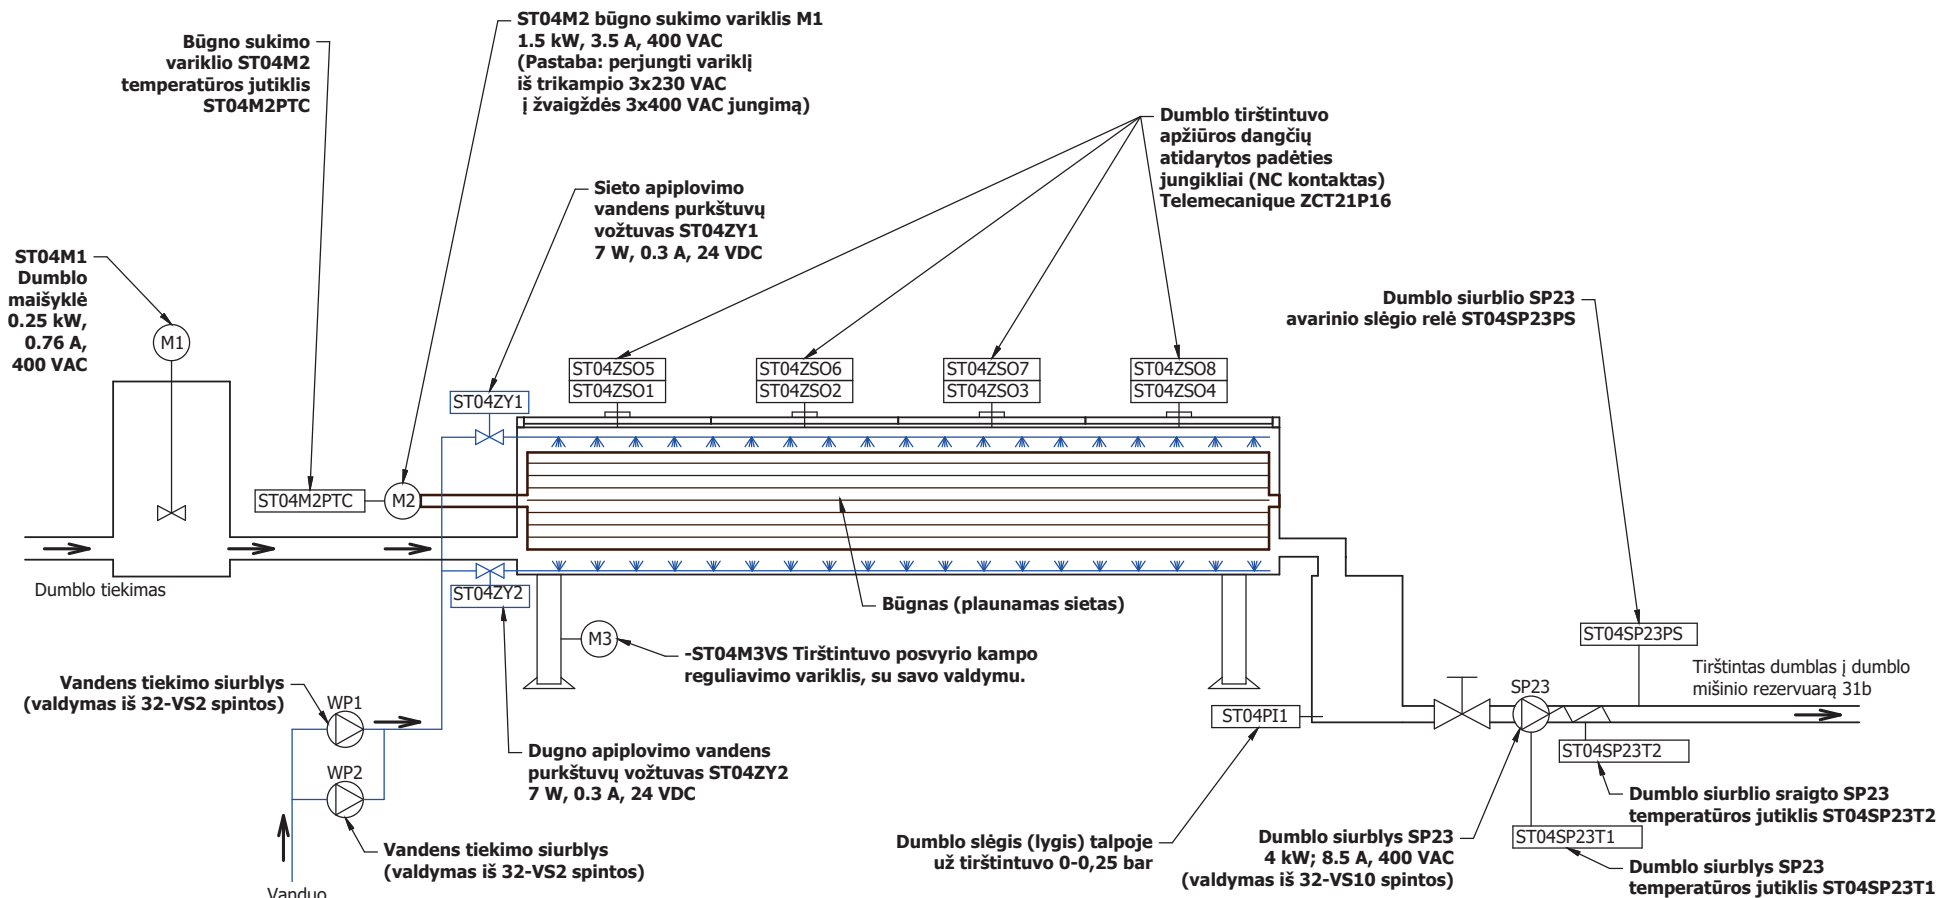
Būgno sukimo variklio ST04M2 temperatūros jutiklis ST04M2PTC

ST04M2 būgno sukimo variklis M1
1.5 kW, 3.5 A, 400 VAC
(Pastaba: perjungti variklį iš trikampio 3x230 VAC į žvaigždės 3x400 VAC jungimą)

Dumblo tirštintuvo apžiūros dangčių atidarytos padėties jungikliai (NC kontaktas) Telemecanique ZCT21P16

Sieto apiplovimo vandens purkštuvų vožtuvas ST04ZY1
7 W, 0.3 A, 24 VDC

ST04M1
Dumblo maišyklė
0.25 kW,
0.76 A,
400 VAC

M1

Dumblo siurblio SP23 avarinio slėgio relė ST04SP23PS

ST04ZSO5
ST04ZSO1
ST04ZSO6
ST04ZSO2
ST04ZSO7
ST04ZSO3
ST04ZSO8
ST04ZSO4

ST04ZY1

ST04M2PTC
M2

Dumblo tiekimas

ST04ZY2

Būgnas (plaunamas sietas)

ST04SP23PS

M3
-ST04M3VS Tirštintuvo posvyrio kampo reguliavimo variklis, su savo valdymu.

Tirštintas dumblas į dumblo mišinio rezervuarą 31b

Vandens tiekimo siurblys (valdymas iš 32-VS2 spintos)
WP1

SP23

ST04PI1

ST04SP23T2

WP2

Dugno apiplovimo vandens purkštuvų vožtuvas ST04ZY2
7 W, 0.3 A, 24 VDC

Dumblo siurblio sraigto SP23 temperatūros jutiklis ST04SP23T2

Vandens tiekimo siurblys (valdymas iš 32-VS2 spintos)

Dumblo slėgis (lygis) talpoje už tirštintuvo 0-0,25 bar

Dumblo siurblys SP23
4 kW; 8.5 A, 400 VAC
(valdymas iš 32-VS10 spintos)

ST04SP23T1

Dumblo siurblys SP23 temperatūros jutiklis ST04SP23T1

Vanduo